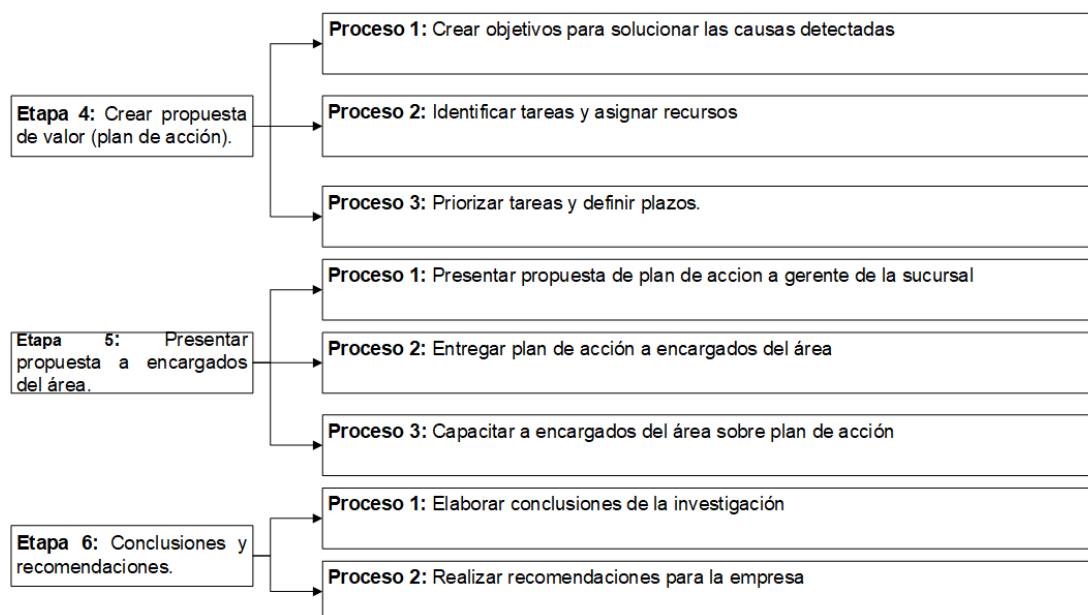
**Etapa 4:** Crear propuesta de valor (plan de acción).

**Proceso 1:** Crear objetivos para solucionar las causas detectadas

**Proceso 2:** Identificar tareas y asignar recursos

**Proceso 3:** Priorizar tareas y definir plazos.

**Etapa 5:** Presentar propuesta a encargados del área.

**Proceso 1:** Presentar propuesta de plan de accion a gerente de la sucursal

**Proceso 2:** Entregar plan de acción a encargados del área

**Proceso 3:** Capacitar a encargados del área sobre plan de acción

**Etapa 6:** Conclusiones y recomendaciones.

**Proceso 1:** Elaborar conclusiones de la investigación

**Proceso 2:** Realizar recomendaciones para la empresa